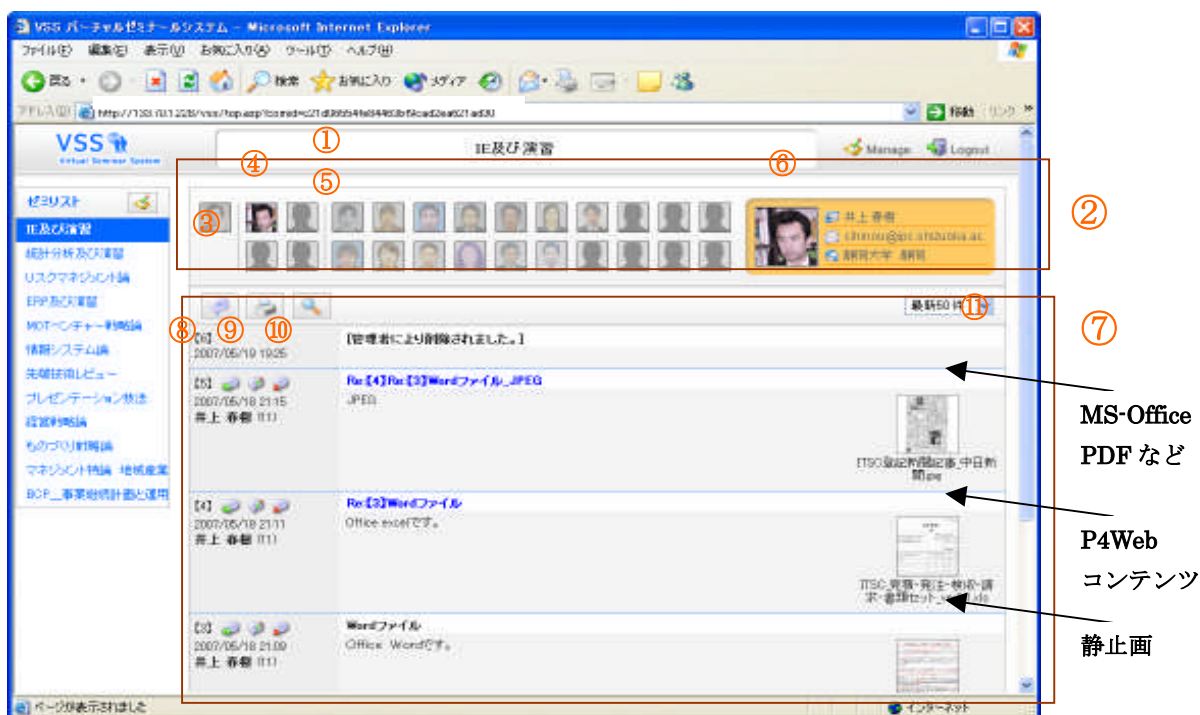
VSS バーチャルゼミナールシステム - Microsoft Internet Explorer

ファイル(F) 編集(E) 表示(V) お気に入り(A) ツール(T) ヘルプ(H)

戻る 検索 お気に入り メディア

アドレス(D) http://133.70.1.228/vss/top.asp?courseid=c21d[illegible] 移動 リンク

VSS Virtual Seminar System

①

IE及び演習

Manage Logout

④ ⑤ ⑥

②

ゼミリスト

IE及び演習
統計分析及び演習
リスクマネジメント論
ERP及び演習
MOTベンチャー戦略論
情報システム論
先端技術レビュー
プレゼンテーション技法
経営戦略論
ものづくり戦略論
マネジメント特論 地域産業
BCP_事業継続計画と運用

③

井上 春樹
chinou@pc.shizuoka.ac
静岡大学 静岡

⑦

最新50 件 ⑪

⑧ ⑨ ⑩

[6]
2007/05/19 19:25
[管理者により削除されました。]

[5]
2007/05/18 21:15
井上 春樹 (11)
Re:[4]Re:[3]Wordファイル_JPEG
JPEG
ITSC 製品記事記事_中日新聞.jpg

[4]
2007/05/18 21:11
井上 春樹 (11)
Re:[3]Wordファイル
Office excelです。
ITSC_見積-発注-検収-請求-書類セット_v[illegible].xls

[3]
2007/05/18 21:09
井上 春樹 (11)
Wordファイル
Office Wordです。

MS-Office
PDF など

P4Web
コンテンツ

静止画

ページが表示されました
インターネット